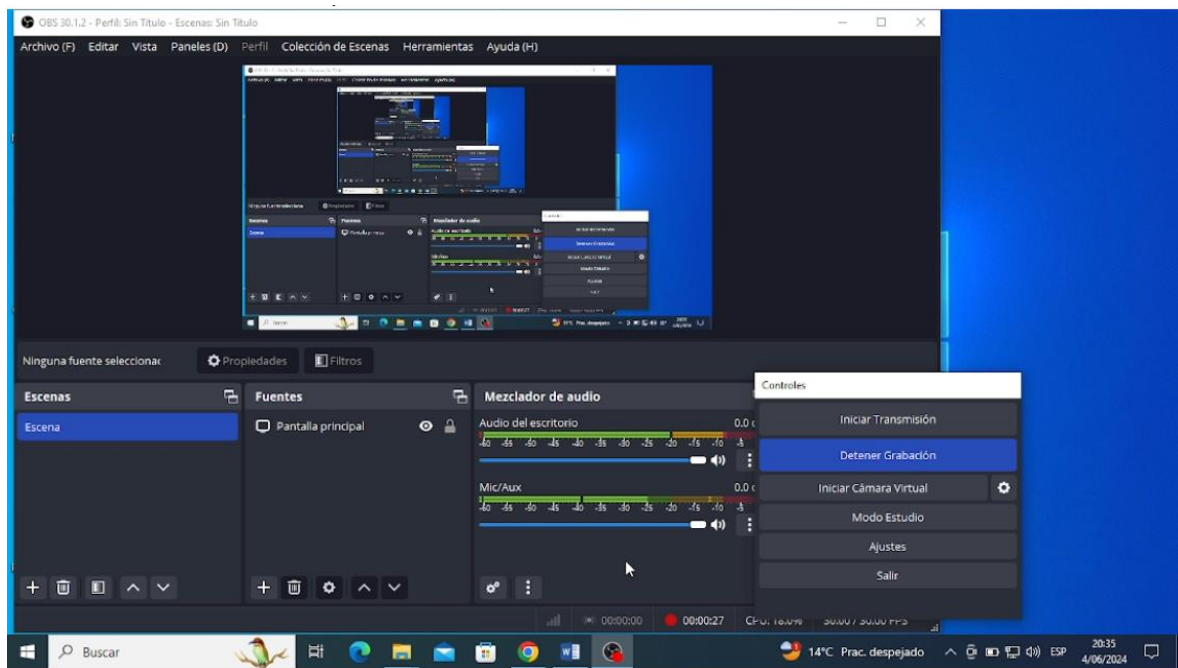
OBS 30.1.2 - Perfil: Sin Título - Escenas: Sin Título

Archivo (F) Editar Vista Paneles (D) Perfil Colección de Escenas Herramientas Ayuda (H)

Ninguna fuente seleccionad Propiedades Filtros

Escenas

Escena

Fuentes

Pantalla principal

Mezclador de audio

Audio del escritorio 0.0

-60 -55 -50 -45 -40 -35 -30 -25 -20 -15 -10 -5

Mic/Aux 0.0

-60 -55 -50 -45 -40 -35 -30 -25 -20 -15 -10 -5

Controles

Iniciar Transmisión

Detener Grabación

Iniciar Cámara Virtual

Modo Estudio

Ajustes

Salir

00:00:00 00:00:27 CPU: 18.0% 30.00 / 30.00 FPS

Buscar

14°C Prac. despejado ESP 20:35 4/06/2024